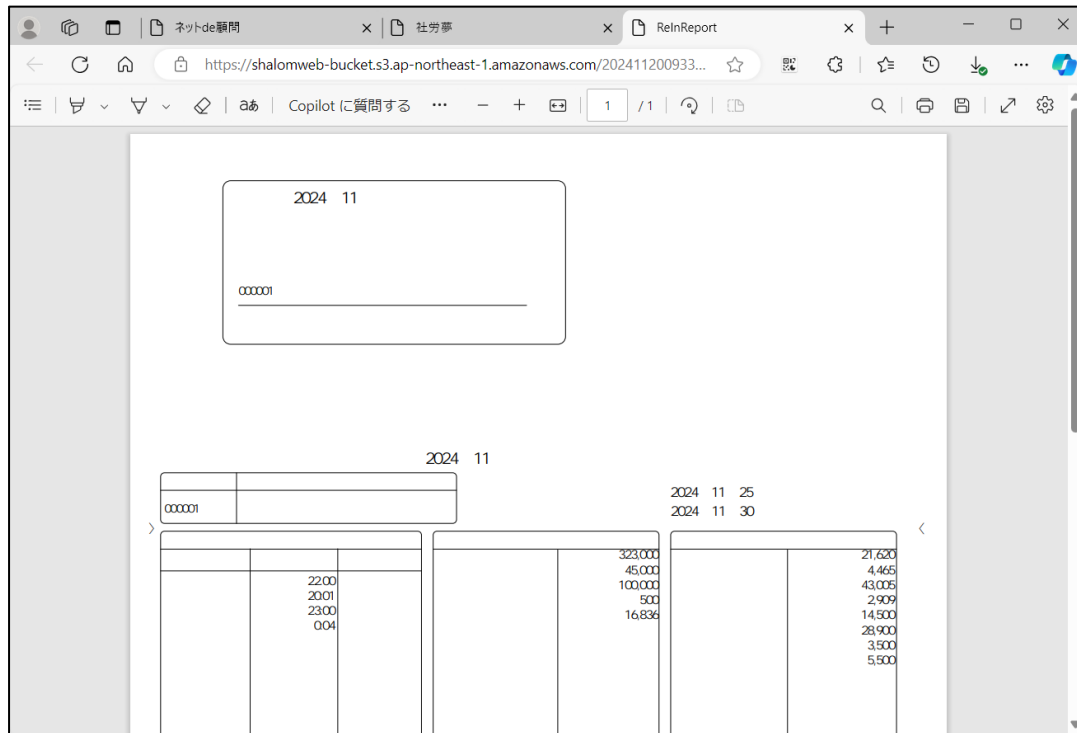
ネットde顧問
社労夢
ReInReport

https://shalomweb-bucket.s3.ap-northeast-1.amazonaws.com/202411200933...

Copilot に質問する

1
/ 1

2024 11

000001

2024 11

000001

2024 11 25
2024 11 30

22.00
20.01
23.00
0.04

323,000
45,000
100,000
500
16,836

21,620
4,465
43,005
2,909
14,500
28,900
3,500
5,500